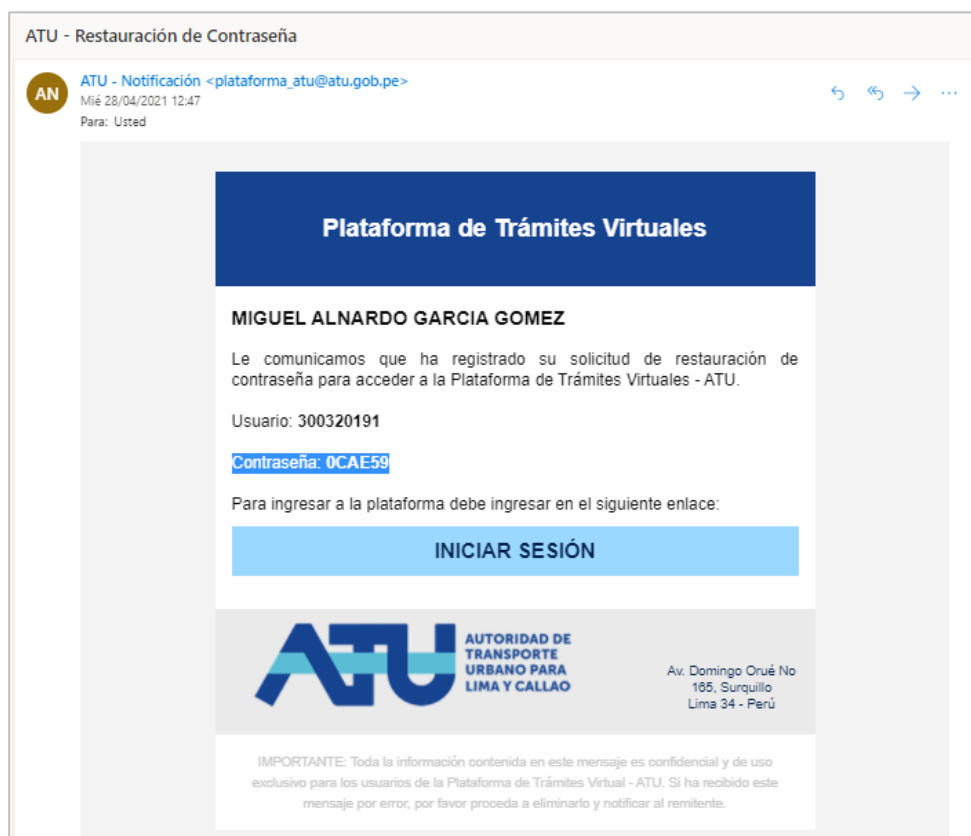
ATU - Restauración de Contraseña

AN

ATU - Notificación <plataforma_atu@atu.gob.pe>
Mié 28/04/2021 12:47
Para: Usted

Plataforma de Trámites Virtuales

MIGUEL ALNARDO GARCIA GOMEZ

Le comunicamos que ha registrado su solicitud de restauración de contraseña para acceder a la Plataforma de Trámites Virtuales - ATU.

Usuario: 300320191

Contraseña: 0CAE59

Para ingresar a la plataforma debe ingresar en el siguiente enlace:

INICIAR SESIÓN

ATU
AUTORIDAD DE TRANSPORTE URBANO PARA LIMA Y CALLAO

Av. Domingo Orué No 165, Surquillo Lima 34 - Perú

IMPORTANTE: Toda la información contenida en este mensaje es confidencial y de uso exclusivo para los usuarios de la Plataforma de Trámites Virtual - ATU. Si ha recibido este mensaje por error, por favor proceda a eliminarlo y notificar al remitente.